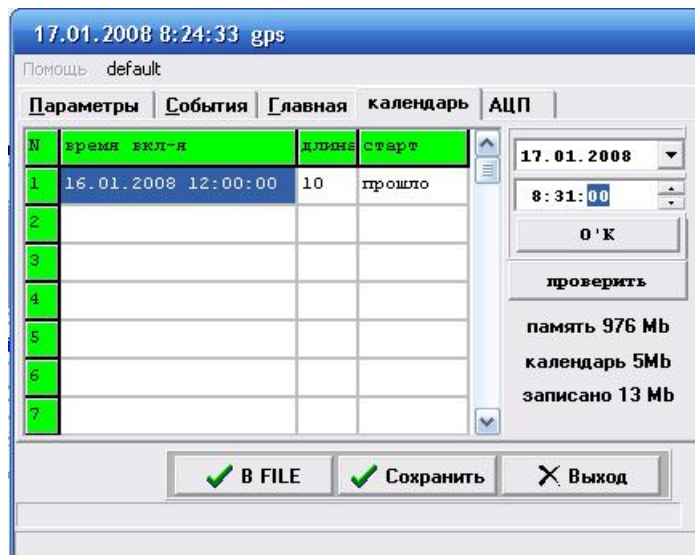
17.01.2008 8:24:33 gps

Помощь default

Параметры | События | Главная | календарь | АЦП

| N | время вкл-я | длина | старт |
|---|---|---|---|
| 1 | 16.01.2008 12:00:00 | 10 | прошло |
| 2 | | | |
| 3 | | | |
| 4 | | | |
| 5 | | | |
| 6 | | | |
| 7 | | | |

17.01.2008

8:31:00

O'K

проверить

память 976 Mb

календарь 5Mb

записано 13 Mb

B FILE

Сохранить

Выход